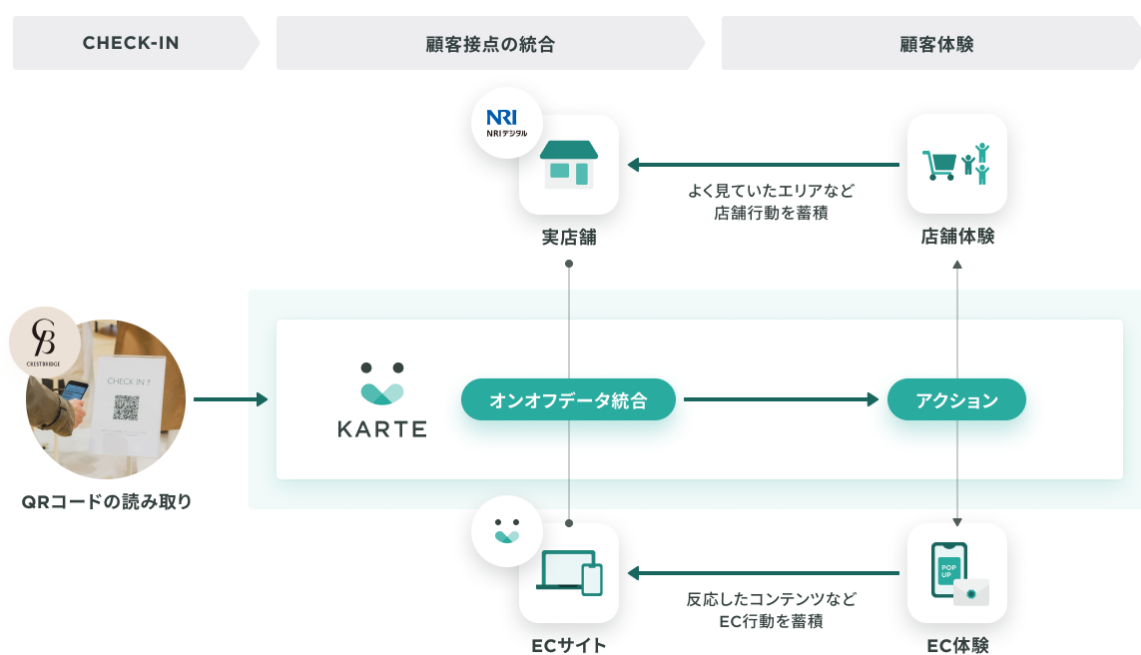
CHECK-IN

顧客接点の統合

顧客体験

NRI
NRIデジタル

実店舗

よく見ていたエリアなど
店舗行動を蓄積

店舗体験

CB
CRESTBRIDGE

CHECK IN !

QRコードの読み取り

KARTE

オンオフデータ統合

アクション

ECサイト

反応したコンテンツなど
EC行動を蓄積

POP UP

EC体験